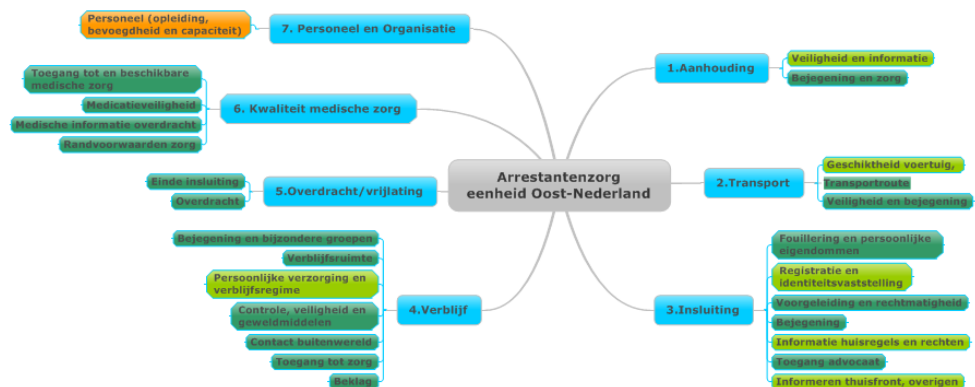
Arrestantenzorg
eenheid Oost-Nederland

7. Personeel en Organisatie
Personeel (opleiding, bevoegdheid en capaciteit)

6. Kwaliteit medische zorg
Toegang tot en beschikbare medische zorg
Medicatieveiligheid
Medische informatie overdracht
Randvoorwaarden zorg

5.Overdracht/vrijlating
Einde insluiting
Overdracht

4.Verblijf
Bejegening en bijzondere groepen
Verblijfsruimte
Persoonlijke verzorging en verblijfsregime
Controle, veiligheid en geweldmiddelen
Contact buitenwereld
Toegang tot zorg
Beklag

1.Aanhouding
Veiligheid en informatie
Bejegening en zorg

2.Transport
Geschiktheid voertuig,
Transportroute
Veiligheid en bejegening

3.Insluiting
Fouillering en persoonlijke eigendommen
Registratie en identiteitsvaststelling
Voorgeleiding en rechtmatigheid
Bejegening
Informatie huisregels en rechten
Toegang advocaat
Informeren thuisfront, overigen